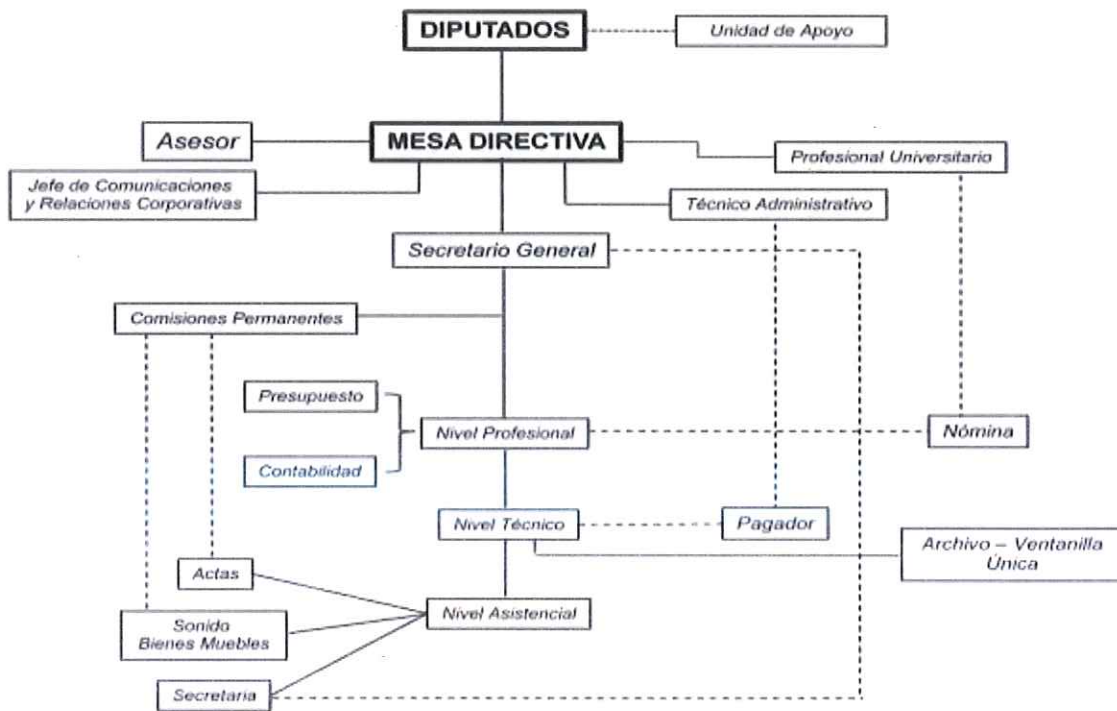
DIPUTADOS

Unidad de Apoyo

Asesor

MESA DIRECTIVA

Profesional Universitario

Jefe de Comunicaciones y Relaciones Corporativas

Técnico Administrativo

Secretario General

Comisiones Permanentes

Presupuesto

Nivel Profesional

Nómina

Contabilidad

Nivel Técnico

Pagador

Archivo – Ventanilla Única

Actas

Nivel Asistencial

Sonido Bienes Muebles

Secretaria